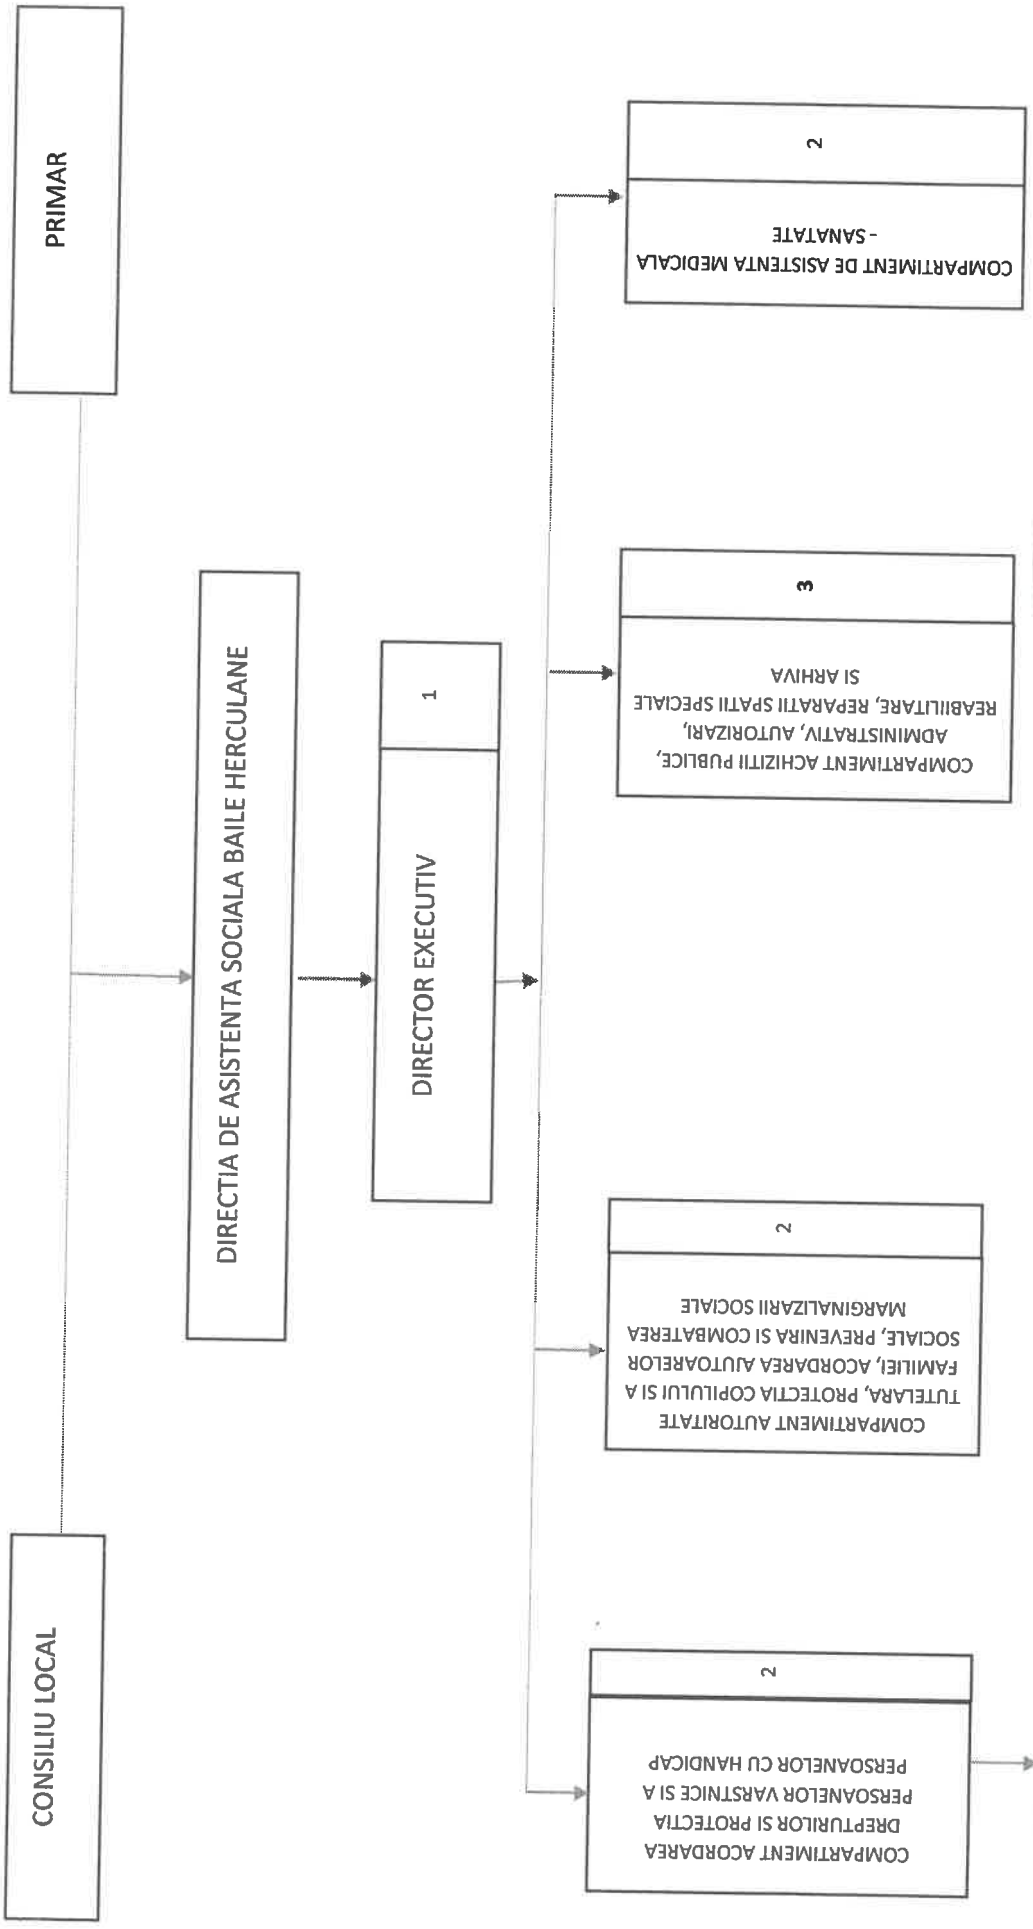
PRIMAR

CONSILIU LOCAL

DIRECTIA DE ASISTENTA SOCIALA BAILE HERCULANE

DIRECTOR EXECUTIV

1

COMPARTIMENT DE ASISTENTA MEDICALA - SANATATE

2

COMPARTIMENT ACHIZITII PUBLICE, ADMINISTRATIV, AUTORIZARI, REABILITARE, REPARATII SPATII SPECIALE SI ARHIVA

3

COMPARTIMENT AUTORITATE TUTELARA, PROTECTIA COPILULUI SI A FAMILIEI, ACORDAREA AJUTOARELOR SOCIALE, PREVENIRA SI COMBATEREA MARGINALIZARII SOCIALE

2

COMPARTIMENT ACORDAREA DREPTURILOR SI PROTECTIA PERSOANELOR VARSTNICE SI A PERSOANELOR CU HANDICAP

2